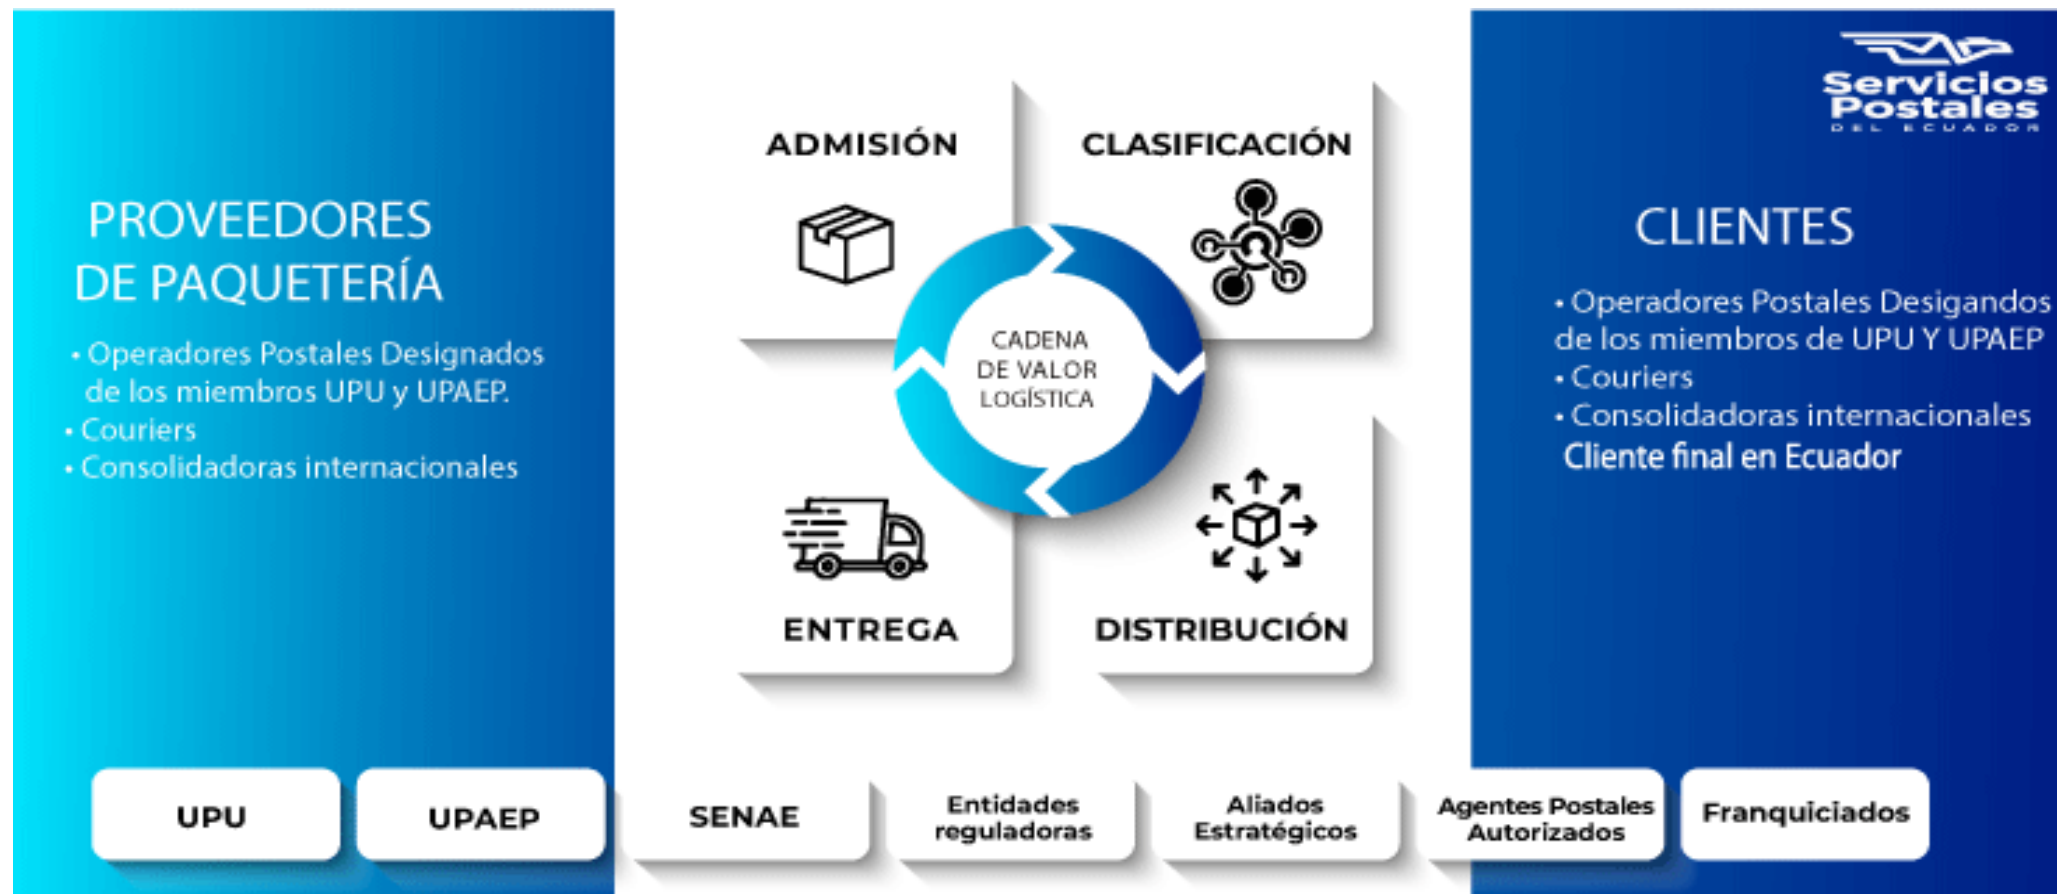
PROVEEDORES DE PAQUETERÍA

• Operadores Postales Designados de los miembros UPU y UPAEP.
• Couriers
• Consolidadoras internacionales

ADMISIÓN

CLASIFICACIÓN

CADENA DE VALOR LOGÍSTICA

ENTREGA

DISTRIBUCIÓN

Servicios Postales DEL ECUADOR

CLIENTES

• Operadores Postales Desigandos de los miembros de UPU Y UPAEP
• Couriers
• Consolidadoras internacionales
Cliente final en Ecuador

UPU

UPAEP

SENAE

Entidades reguladoras

Aliados Estratégicos

Agentes Postales Autorizados

Franquiciados